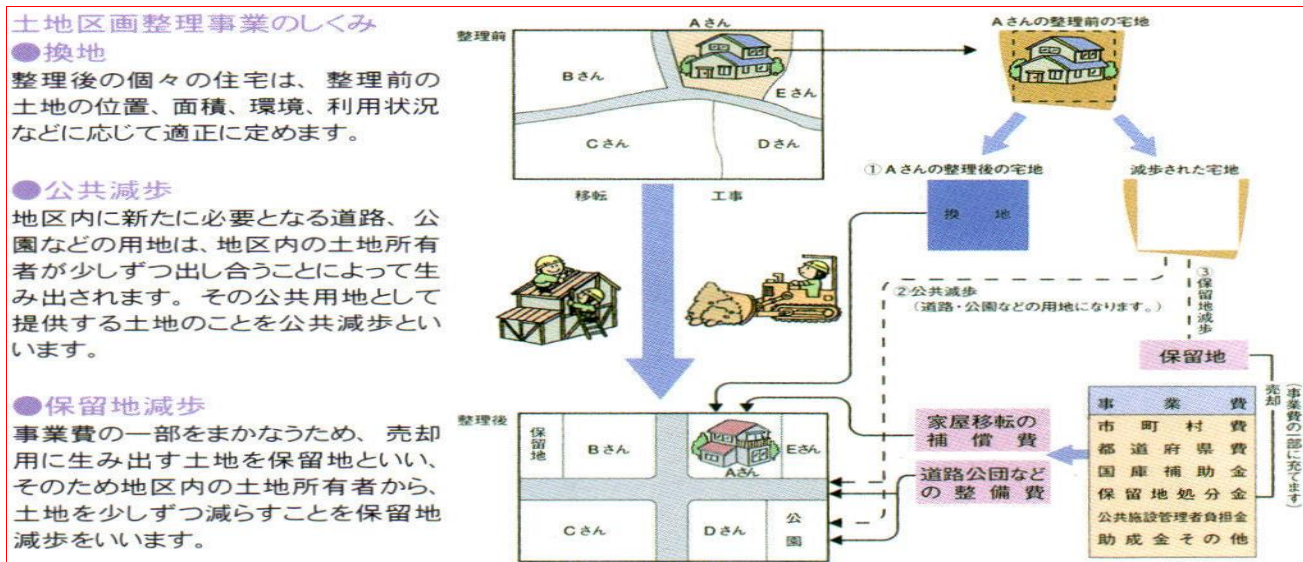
土地区画整理事業のしくみ

●換地

整理後の個々の住宅は、整理前の土地の位置、面積、環境、利用状況などに応じて適正に定めます。

●公共減歩

地区内に新たに必要となる道路、公園などの用地は、地区内の土地所有者が少しずつ出し合うことによって生み出されます。その公共用地として提供する土地のことを公共減歩といいます。

●保留地減歩

事業費の一部をまかなうため、売却用に生み出す土地を保留地といい、そのため地区内の土地所有者から、土地を少しずつ減らすことを保留地減歩をいいます。

整理前

Aさん

Bさん

Eさん

Cさん

Dさん

移転

工事

Aさんの整理前の宅地

①Aさんの整理後の宅地

換地

減歩された宅地

②公共減歩
(道路・公園などの用地になります。)

③保留地減歩

保留地

売却

(事業費の一部に充てます)

整理後

保留地

Bさん

Aさん

Eさん

Cさん

Dさん

公園

家屋移転の補償費

道路公団などの整備費

| 事業費 |
|---|
| 市町村費 |
| 都道府県費 |
| 国庫補助金 |
| 保留地処分金 |
| 公共施設管理者負担金 |
| 助成金その他 |